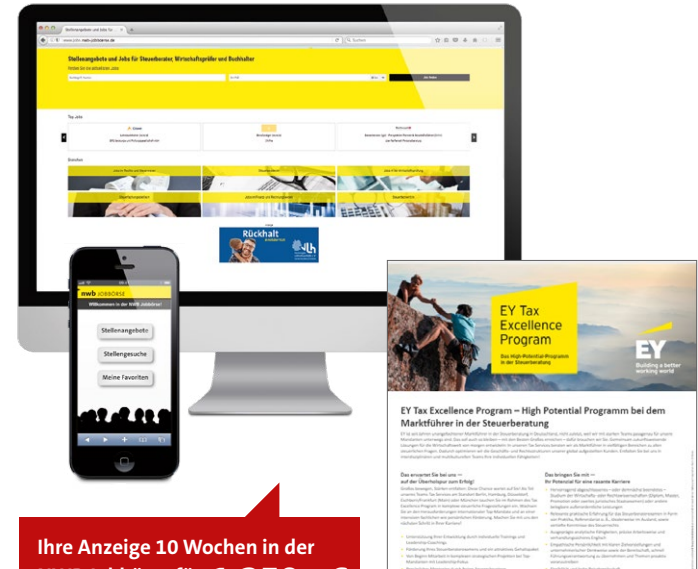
Stellenangebote und Jobs für Steuerberater, Wirtschaftsprüfer und Buchhalter

Top Jobs

Rückhalt

nwb JOBBÖRSE
Willkommen in der NWB Jobbörse!

Stellenangebote
Stellengesuche
Meine Favoriten

EY Tax Excellence Program
Das High-Potential-Programm in der Steuerberatung

EY
Building a better working world

EY Tax Excellence Program – High Potential Programm bei dem Marktführer in der Steuerberatung

Das erwartet Sie bei uns – auf der Überholspur zum Erfolg!

Das bringen Sie mit – Ihr Potenzial für eine rasante Karriere

Ihre Anzeige 10 Wochen in der